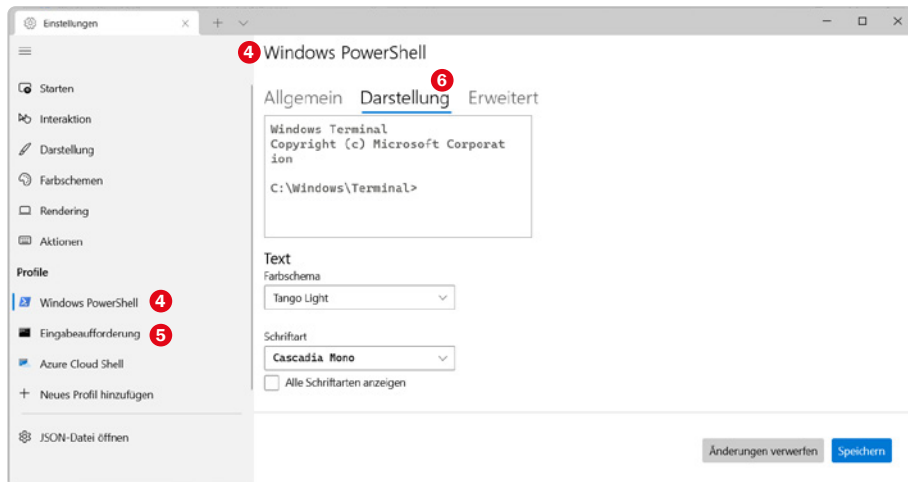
Einstellungen

Starten
Interaktion
Darstellung
Farbschemen
Rendering
Aktionen
Profile
Windows PowerShell 4
Eingabeaufforderung 5
Azure Cloud Shell
Neues Profil hinzufügen
JSON-Datei öffnen

4 Windows PowerShell

Allgemein Darstellung 6 Erweitert

Windows Terminal
Copyright (c) Microsoft Corporation

C:\Windows\Terminal>

Text
Farbschema
Tango Light

Schriftart
Cascadia Mono
Alle Schriftarten anzeigen

Änderungen verwerfen
Speichern